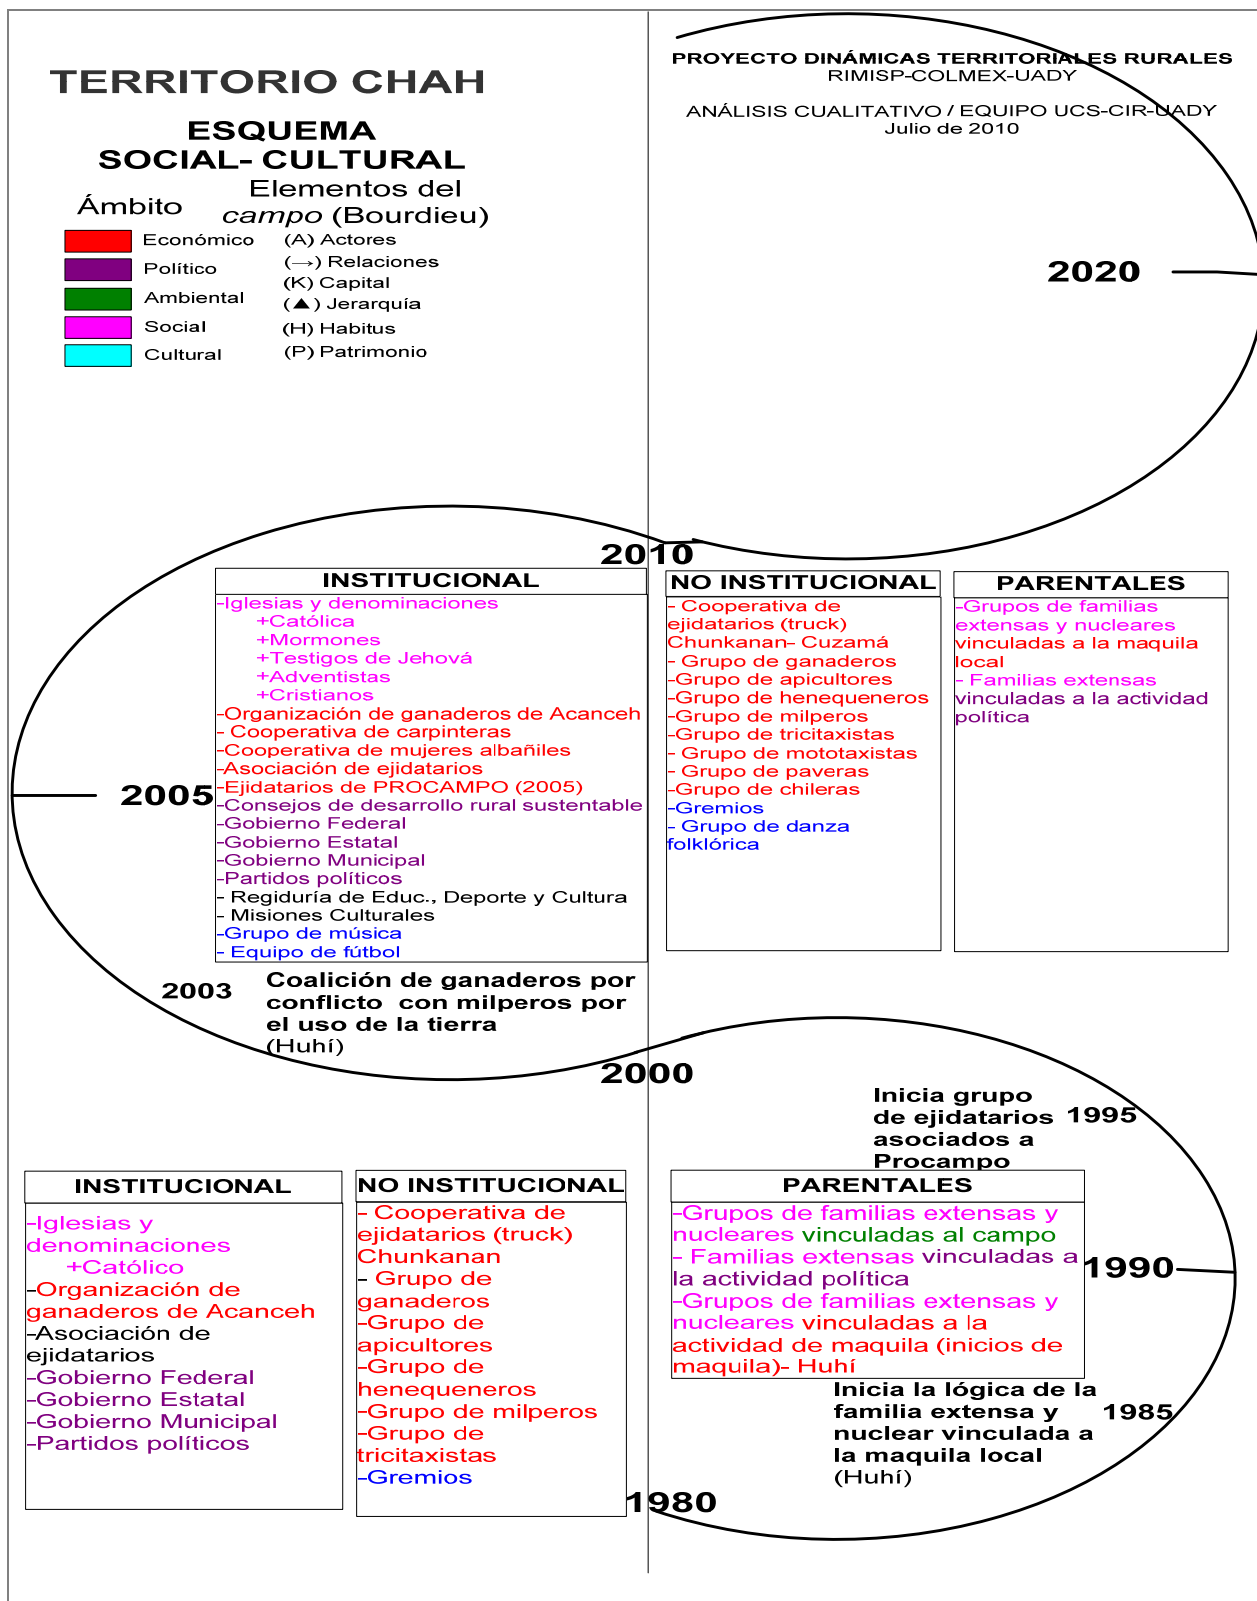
TERRITORIO CHAH

ESQUEMA SOCIAL- CULTURAL

Ámbito

Elementos del *campo* (Bourdieu)

Económico (A) Actores
Político (→) Relaciones
Ambiental (K) Capital
(▲) Jerarquía
Social (H) Habitus
Cultural (P) Patrimonio

PROYECTO DINÁMICAS TERRITORIALES RURALES
RIMISP-COLMEX-UADY

ANÁLISIS CUALITATIVO / EQUIPO UCS-CIR-UADY
Julio de 2010

2020

2010

| INSTITUCIONAL |
|---|
| -Iglesias y denominaciones<br>+Católica<br>+Mormones<br>+Testigos de Jehová<br>+Adventistas<br>+Cristianos<br>-Organización de ganaderos de Acanceh<br>- Cooperativa de carpinteras<br>-Cooperativa de mujeres albañiles<br>-Asociación de ejidatarios<br>-Ejidatarios de PROCAMPO (2005)<br>-Consejos de desarrollo rural sustentable<br>-Gobierno Federal<br>-Gobierno Estatal<br>-Gobierno Municipal<br>-Partidos políticos<br>- Regiduría de Educ., Deporte y Cultura<br>- Misiones Culturales<br>-Grupo de música<br>- Equipo de fútbol |

| NO INSTITUCIONAL |
|---|
| - Cooperativa de ejidatarios (truck) Chunkanan- Cuzamá<br>- Grupo de ganaderos<br>-Grupo de apicultores<br>-Grupo de henequeneros<br>-Grupo de milperos<br>-Grupo de tricitaxistas<br>- Grupo de mototaxistas<br>- Grupo de paveras<br>-Grupo de chileras<br>-Gremios<br>- Grupo de danza folklórica |

| PARENTALES |
|---|
| -Grupos de familias extensas y nucleares vinculadas a la maquila local<br>- Familias extensas vinculadas a la actividad política |

2005

2003 Coalición de ganaderos por conflicto con milperos por el uso de la tierra (Huhí)

2000

Inicia grupo de ejidatarios asociados a Procampo 1995

| INSTITUCIONAL |
|---|
| -Iglesias y denominaciones<br>+Católica<br>-Organización de ganaderos de Acanceh<br>-Asociación de ejidatarios<br>-Gobierno Federal<br>-Gobierno Estatal<br>-Gobierno Municipal<br>-Partidos políticos |

| NO INSTITUCIONAL |
|---|
| - Cooperativa de ejidatarios (truck) Chunkanan<br>- Grupo de ganaderos<br>-Grupo de apicultores<br>-Grupo de henequeneros<br>-Grupo de milperos<br>-Grupo de tricitaxistas<br>-Gremios |

| PARENTALES |
|---|
| -Grupos de familias extensas y nucleares vinculadas al campo<br>- Familias extensas vinculadas a la actividad política<br>-Grupos de familias extensas y nucleares vinculadas a la actividad de maquila (inicios de maquila)- Huhí |

1990

Inicia la lógica de la familia extensa y nuclear vinculada a la maquila local (Huhí) 1985

1980